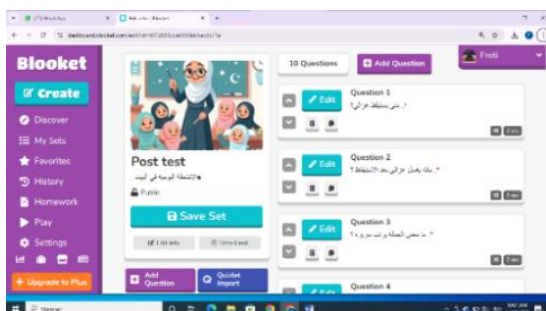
Blooket
Create
Discover
My Sets
Favorites
History
Homework
Play
Settings
Upgrade to Plus

Post test
الأنشطة اليومية في البيت
Public
Save Set
Edit Info
Time Limit
Add Question
Quizlet Import

10 Questions
Add Question
Frozi

Edit
Question 1
١- متى يستيقظ غزالي؟

Edit
Question 2
٢- ماذا يفعل غزالي بعد الاستيقاظ؟

Edit
Question 3
٣- ما معنى الجملة و ترتب سريره ؟

Edit
Question 4